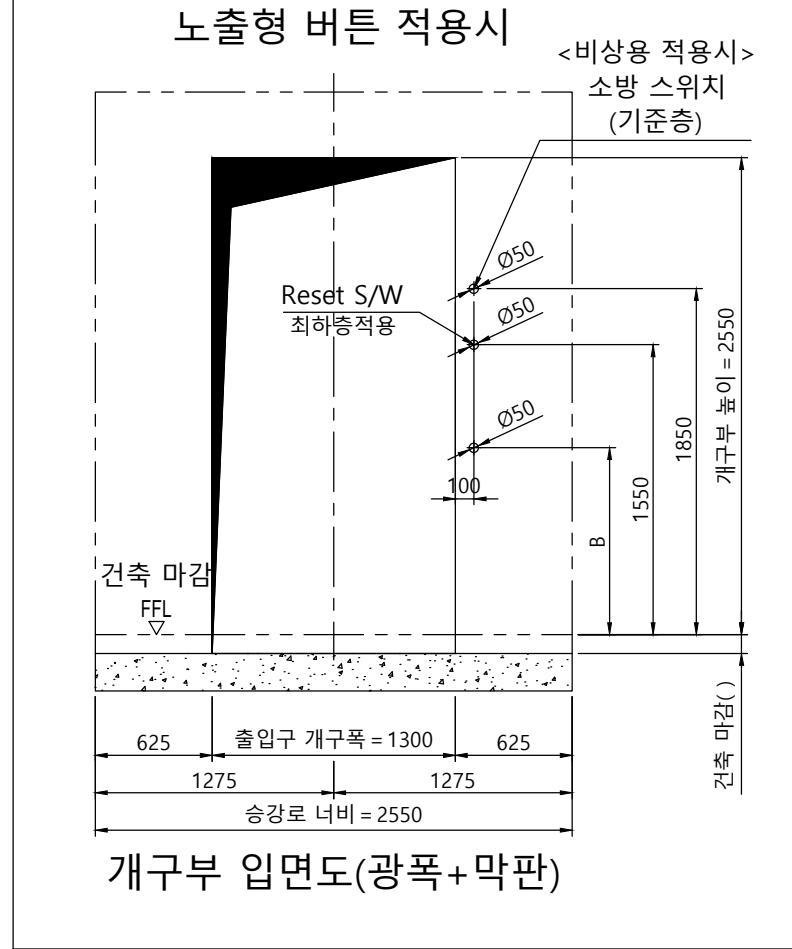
노출형 버튼 적용시

<비상용 적용시>
소방 스위치
(기준층)

Ø50

Reset S/W
최하층적용

Ø50

Ø50

100

B

1550

1850

개구부 높이 = 2550

건축 마감

FFL

건축 마감( )

625

출입구 개구폭 = 1300

625

1275

1275

승강로 너비 = 2550

개구부 입면도(광폭+막판)